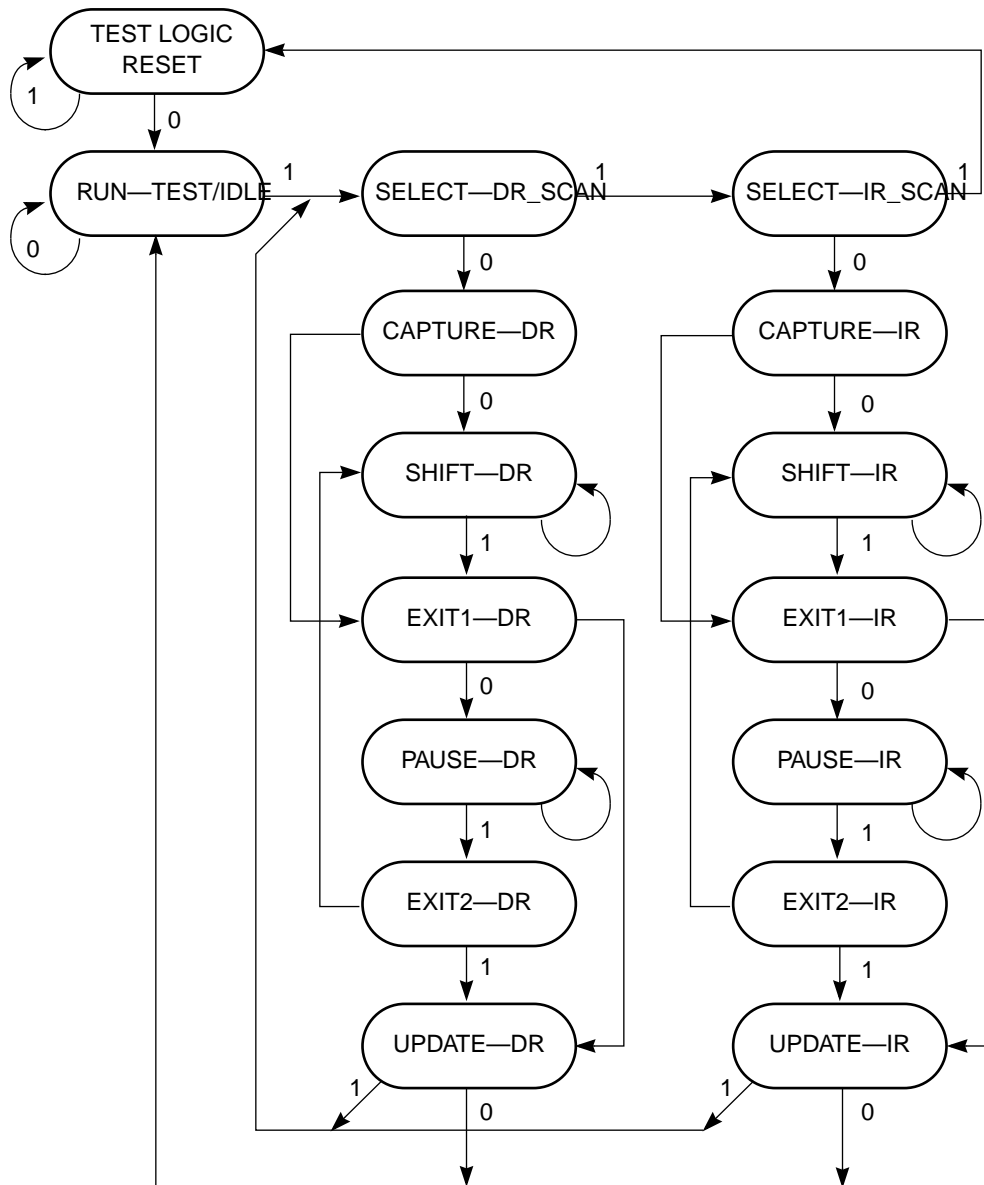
TEST LOGIC RESET

1

0

RUN—TEST/IDLE

0

1

SELECT—DR_SCAN

1

SELECT—IR_SCAN

1

0

0

CAPTURE—DR

CAPTURE—IR

0

0

SHIFT—DR

SHIFT—IR

1

1

EXIT1—DR

EXIT1—IR

0

0

PAUSE—DR

PAUSE—IR

1

1

EXIT2—DR

EXIT2—IR

1

1

UPDATE—DR

UPDATE—IR

1

0

1

0